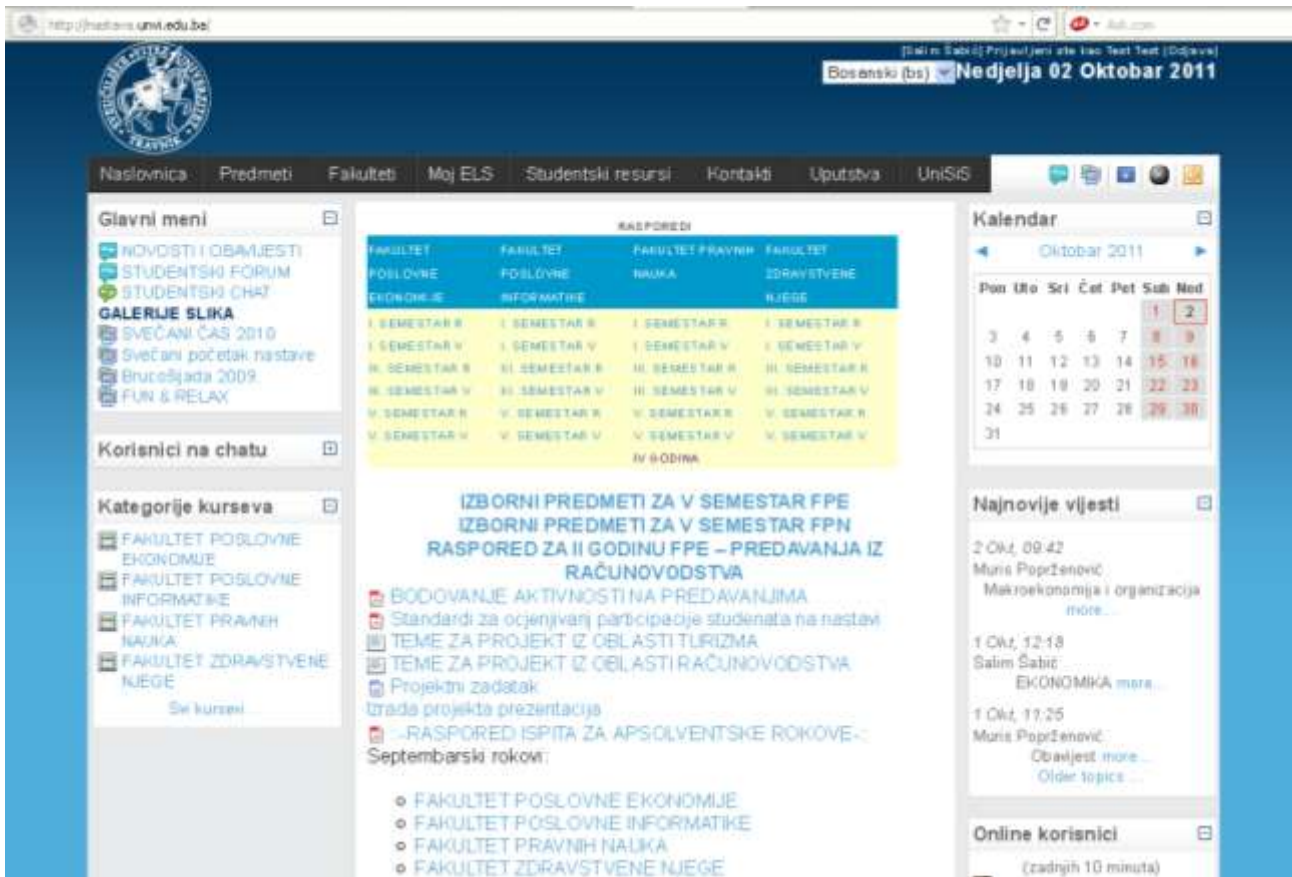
http://nastava.unvi.edu.ba/

Ask.com

[Salim Šabić] Prijavljeni ste kao Test Test (Odjava)
Bosanski (bs) Nedjelja 02 Oktobar 2011

Naslovnica Predmeti Fakulteti Moj ELS Studentski resursi Kontakti Uputstva UniSiS

Glavni meni
NOVOSTI I OBAVJESTI
STUDENTSKI FORUM
STUDENTSKI CHAT
GALERIJE SLIKA
SVEČANI ČAS 2010
Svečani početak nastave
Brucošijada 2009
FUN & RELAX

Korisnici na chatu

Kategorije kurseva
FAKULTET POSLOVNE EKONOMIJE
FAKULTET POSLOVNE INFORMATIKE
FAKULTET PRAVNIH NAUKA
FAKULTET ZDRAVSTVENE NJEGE
Svi kursevi ...

RASPOREDI

| FAKULTET POSLOVNE EKONOMIJE | FAKULTET POSLOVNE INFORMATIKE | FAKULTET PRAVNIH NAUKA | FAKULTET ZDRAVSTVENE NJEGE |
|---|---|---|---|
| I. SEMESTAR R | I. SEMESTAR R | I. SEMESTAR R | I. SEMESTAR R |
| I. SEMESTAR V | I. SEMESTAR V | I. SEMESTAR V | I. SEMESTAR V |
| III. SEMESTAR R | III. SEMESTAR R | III. SEMESTAR R | III. SEMESTAR R |
| III. SEMESTAR V | III. SEMESTAR V | III. SEMESTAR V | III. SEMESTAR V |
| V. SEMESTAR R | V. SEMESTAR R | V. SEMESTAR R | V. SEMESTAR R |
| V. SEMESTAR V | V. SEMESTAR V | V. SEMESTAR V | V. SEMESTAR V |
| | | IV GODINA | |

IZBORNI PREDMETI ZA V SEMESTAR FPE
IZBORNI PREDMETI ZA V SEMESTAR FPN
RASPORED ZA II GODINU FPE – PREDAVANJA IZ RAČUNOVODSTVA
BODOVANJE AKTIVNOSTI NA PREDAVANJIMA
Standardi za ocjenjivanj participacije studenata na nastavi
TEME ZA PROJEKT U OBLASTI TURIZMA
TEME ZA PROJEKT IZ OBLASTI RAČUNOVODSTVA
Projektni zadatak
Izrada projekta prezentacija
:-RASPORED ISPITA ZA APSOLVENTSKE ROKOVE-:
Septembarski rokovi:

FAKULTET POSLOVNE EKONOMIJE
FAKULTET POSLOVNE INFORMATIKE
FAKULTET PRAVNIH NAUKA
FAKULTET ZDRAVSTVENE NJEGE

Kalendar
Oktobar 2011

| Pon | Uto | Sri | Čet | Pet | Sub | Ned |
|---|---|---|---|---|---|---|
| | | | | | 1 | 2 |
| 3 | 4 | 5 | 6 | 7 | 8 | 9 |
| 10 | 11 | 12 | 13 | 14 | 15 | 16 |
| 17 | 18 | 19 | 20 | 21 | 22 | 23 |
| 24 | 25 | 26 | 27 | 28 | 29 | 30 |
| 31 | | | | | | |

Najnovije vijesti
2 Okt, 09:42
Muris Poprženović
Makroekonomija i organizacija more...
1 Okt, 12:18
Salim Šabić
EKONOMIKA more...
1 Okt, 11:25
Muris Poprženović
Obavijest more...
Older topics ...

Online korisnici
(zadnjih 10 minuta)